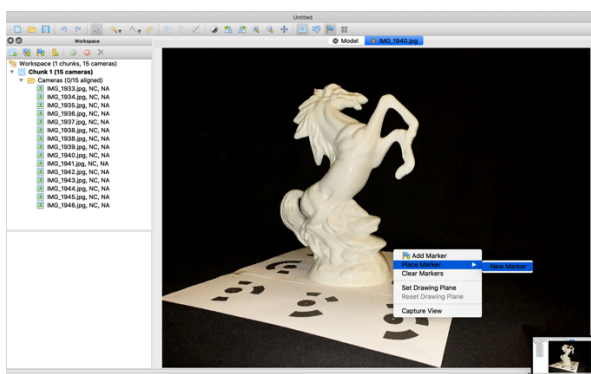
Untitled

Workspace

Workspace (1 chunks, 15 cameras)
Chunk 1 (15 cameras)
Cameras (0/15 aligned)
IMG_1933.jpg, NC, NA
IMG_1934.jpg, NC, NA
IMG_1935.jpg, NC, NA
IMG_1936.jpg, NC, NA
IMG_1937.jpg, NC, NA
IMG_1938.jpg, NC, NA
IMG_1938.jpg, NC, NA
IMG_1939.jpg, NC, NA
IMG_1940.jpg, NC, NA
IMG_1941.jpg, NC, NA
IMG_1942.jpg, NC, NA
IMG_1943.jpg, NC, NA
IMG_1944.jpg, NC, NA
IMG_1945.jpg, NC, NA
IMG_1946.jpg, NC, NA

Model
IMG_1940.jpg

Add Marker
Place Marker
Clear Markers
Set Drawing Plane
Reset Drawing Plane
Capture View

New Marker